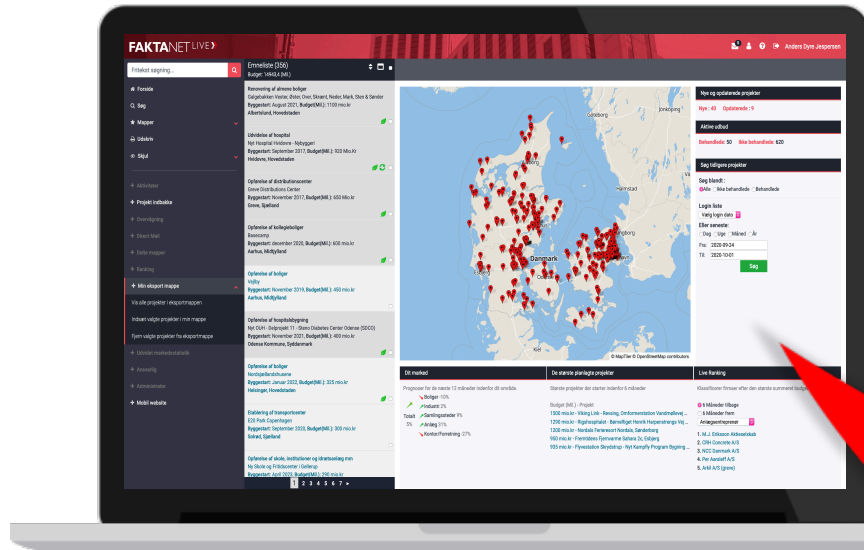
FAKTANET LIVE

Anders Dyre Jespersen

Fritekst søgning...

Forside
Søg
Mapper
Udskriv
Skjul

Aktiviteter
Projekt indbakke
Overvågning
Direct Mail
Delte mapper
Ranking
Min eksport mappe
Vis alle projekter i eksportmappen
Indsæt valgte projekter i min mappe
Fjern valgte projekter fra eksportmappe
Udvidet markedsstatistik
Ansvarlig
Administrator
Mobil website

Emneliste (356)
Budget: 14943,4 (Mill.)

Renovering af almene boliger
Gadgebakken Vester, Øster, Over, Ekvarnt, Neder, Mark, Sten & Sønder
Byggestart: August 2021, Budget(Mill.): 1100 mio.kr
Albertslund, Hovedstaden

Udvidelse af hospital
Nyt Hospital Hvidovre - Nybyggeri
Byggestart: September 2017, Budget(Mill.): 100 Mio.kr
Hvidovre, Hovedstaden

Opførelse af distributionscenter
Greve Distribution Center
Byggestart: November 2017, Budget(Mill.): 650 Mio.kr
Greve, Sjælland

Opførelse af kollegieboliger
Basecamp
Byggestart: december 2020, Budget(Mill.): 400 mio.kr
Aarhus, Midtjylland

Opførelse af boliger
Vejlby
Byggestart: November 2019, Budget(Mill.): 460 mio.kr
Aarhus, Midtjylland

Opførelse af hospitalsbygning
Nyt OUH - Delprojekt 11 - Steno Diabetes Center Odense (SDCO)
Byggestart: November 2021, Budget(Mill.): 400 mio.kr
Odense Kommune, Syddanmark

Opførelse af boliger
Nordsjællandshusene
Byggestart: Januar 2022, Budget(Mill.): 325 mio.kr
Helsingør, Hovedstaden

Etablering af transportcenter
E20 Park Copenhagen
Byggestart: September 2020, Budget(Mill.): 300 mio.kr
Solrød, Sjælland

Opførelse af skole, institutioner og idrætsanlæg mm
Ny Skole og Fritidscenter i Gellerup
Byggestart: April 2023, Budget(Mill.): 290 mio.kr

1 2 3 4 5 6 7 >

Göteborg
Halmstad
Danmark
© MapTiler © OpenStreetMap contributors

Nye og opdaterede projekter
Nye : 43 Opdaterede : 9

Aktive udbud
Behandlede: 50 Ikke behandlede: 620

Søg tidligere projekter
Søg blandt :
Alle Ikke behandlede Behandlede
Login liste
Vælg login dato
Eller seneste:
Dag Uge Måned År
Fra: 2020-09-24
Til: 2020-10-01
Søg

Dit marked
Prognoser for de næste 12 måneder indenfor dit område.
Boliger 10%
Industri 2%
Samlingssteder 9%
Anlæg 31%
Kontor/Forretning -27%
Total 5%

De største planlagte projekter
Største projekter der starter indenfor 6 måneder
Budget (Mill.) - Projekt
1500 mio.kr - Viking Link - Ilandføring, Omformerstation Vandmølleve...
1200 mio.kr - Rigshospitalet - Børneriget Henrik Harpestrengs Vej...
1300 mio.kr - Nordals Fernerwort Nordals, Sønderborg
950 mio.kr - Fremtidens Fjernvarme Sahara 2c, Esbjerg
935 mio.kr - Flyvestation Skrydstrup - Nyt Kampfly Program Begining...

Live Ranking
Klassificerer firmaer efter den største summerede budget
6 Måneder tilbage
6 Måneder frem
Anlægsentreprenør
1. M. J. Eriksson Aktieselskab
2. CRH Concrete A/S
3. NCC Danmark A/S
4. Per Aarsleff A/S
5. Arkil A/S (gravs)